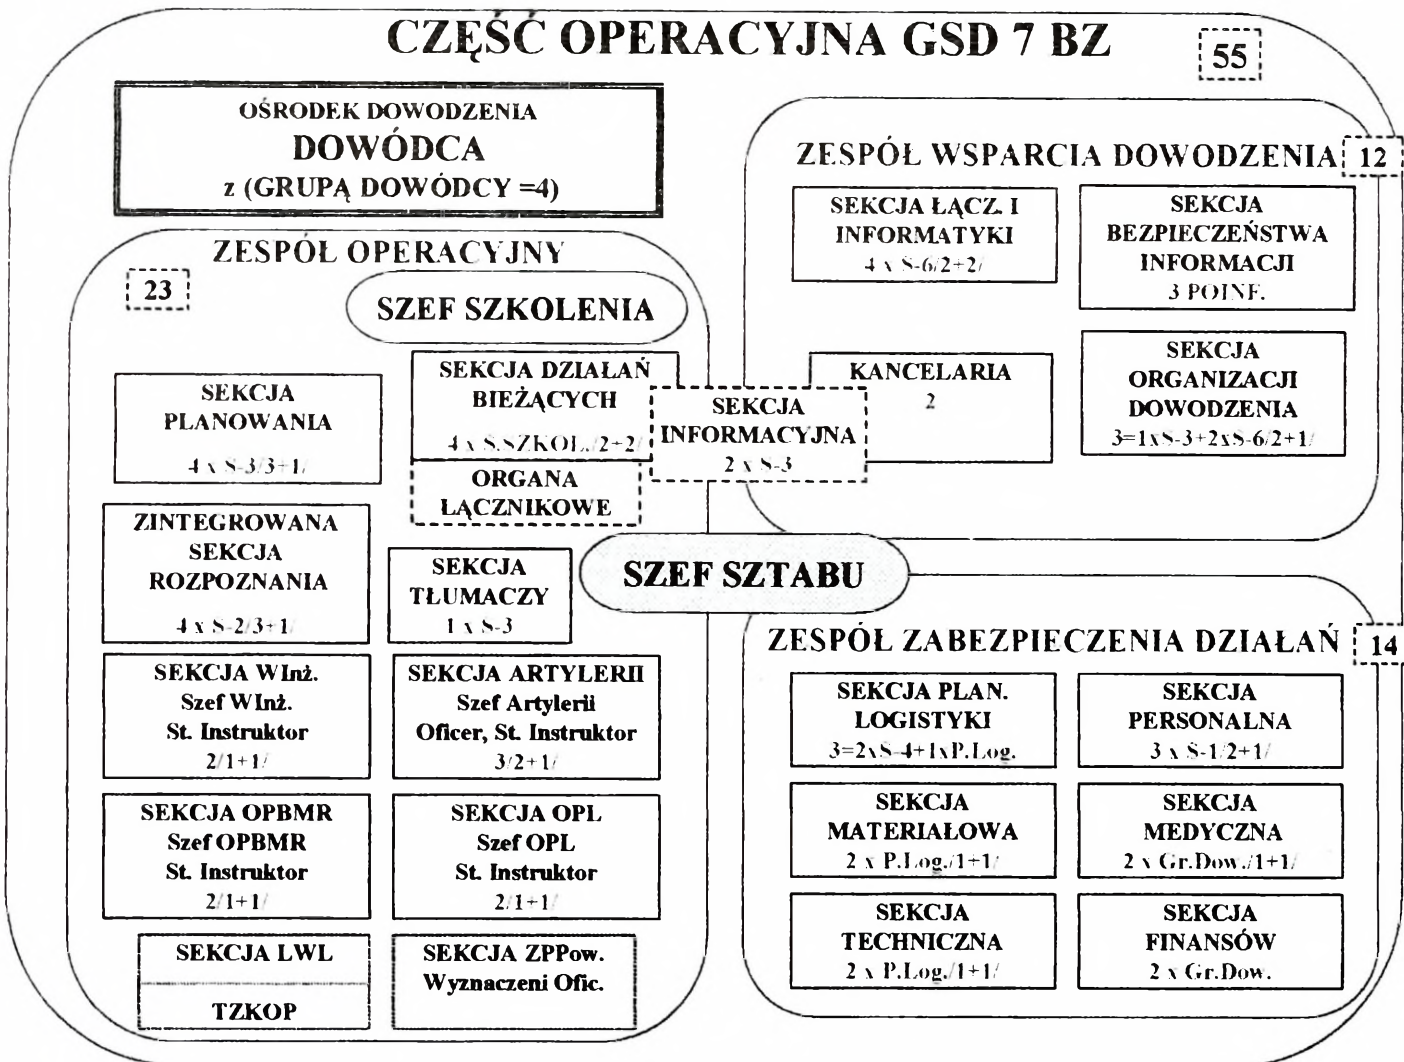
CZĘŚĆ OPERACYJNA GSD 7 BZ

55

OŚRODEK DOWODZENIA
DOWÓDCA
z (GRUPĄ DOWÓDCY =4)

ZESPÓŁ WSPARCIA DOWODZENIA

12

SEKCJA ŁĄCZ. I INFORMATYKI
4 x S-6/2+2/

SEKCJA BEZPIECZEŃSTWA INFORMACJI
3 POINF.

ZESPÓŁ OPERACYJNY

23

SZEF SZKOLENIA

KANCELARIA
2

SEKCJA ORGANIZACJI DOWODZENIA
3=1xS-3+2xS-6/2+1/

SEKCJA PLANOWANIA
4 x S-3/3+1/

SEKCJA DZIAŁAŃ BIEŻĄCYCH
4 x S.SZKOL./2+2/

SEKCJA INFORMACYJNA
2 x S-3

ORGANA ŁĄCZNIKOWE

ZINTEGROWANA SEKCJA ROZPOZNANIA
4 x S-2/3+1/

SEKCJA TŁUMACZY
1 x S-3

SZEF SZTABU

ZESPÓŁ ZABEZPIECZENIA DZIAŁAŃ

14

SEKCJA WInż.
Szef WInż.
St. Instruktor
2/1+1/

SEKCJA ARTYLERII
Szef Artylerii
Oficer, St. Instruktor
3/2+1/

SEKCJA PLAN. LOGISTYKI
3=2xS-4+1xP.Log.

SEKCJA PERSONALNA
3 x S-1/2+1/

SEKCJA OPBMR
Szef OPBMR
St. Instruktor
2/1+1/

SEKCJA OPL
Szef OPL
St. Instruktor
2/1+1/

SEKCJA MATERIAŁOWA
2 x P.Log./1+1/

SEKCJA MEDYCZNA
2 x Gr.Dow./1+1/

SEKCJA TECHNICZNA
2 x P.Log./1+1/

SEKCJA FINANSÓW
2 x Gr.Dow.

SEKCJA LWL

TZKOP

SEKCJA ZPPow.
Wyznaczeni Ofic.